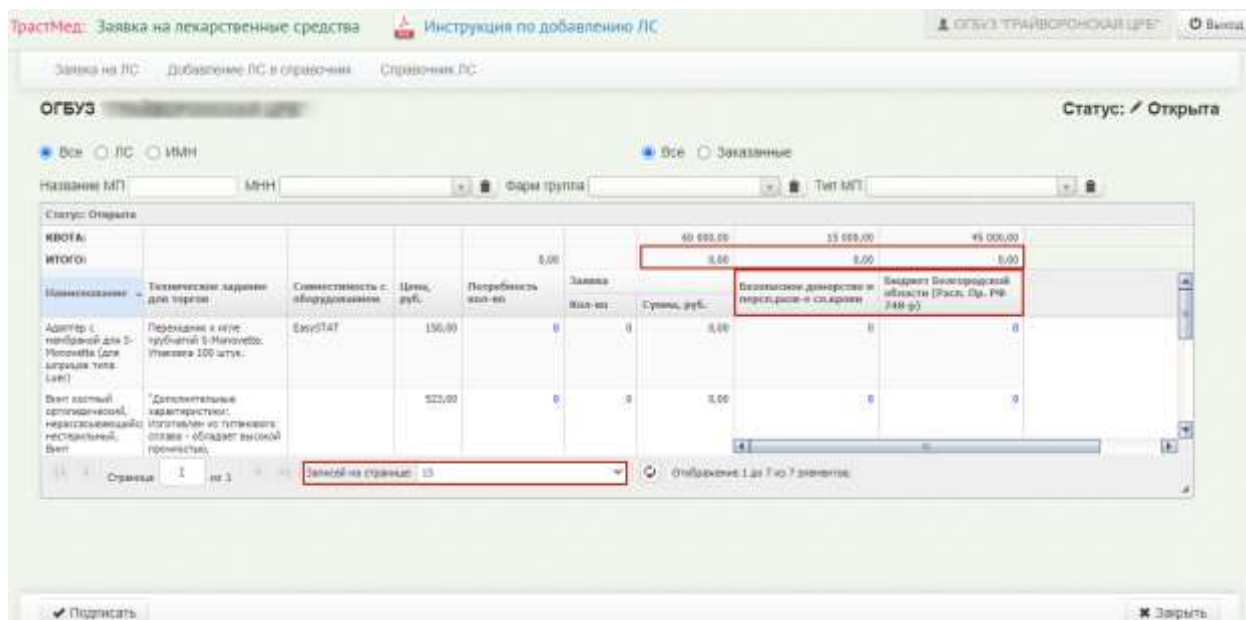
ТрастМед: Заявка на лекарственные средства Инструкция по добавлению ЛС ОГБУЗ "ТРАЙВОРОНСКАЯ ЦРБ" Выход

Заявка на ЛС Добавление ЛС в справочник Справочник ЛС

ОГБУЗ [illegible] Статус: Открыта

Все ЛС ИМН Все Заказанные

Название МП МНН Фарм группа Тип МП

Статус: Открыта

| | | | | | | | | | |
|---|---|---|---|---|---|---|---|---|---|
| КВОТА: | | | | | | 60 000,00 | 15 000,00 | 45 000,00 | |
| ИТОГО: | | | | 0,00 | | 0,00 | 0,00 | 0,00 | |
| Наименование | Техническое задание для торгов | Совместимость с оборудованием | Цена, руб. | Потребность кол-во | Заявка Кол-во | Сумма, руб. | Безопасное донорство и перел.расх-х сл.крови | Бюджет Белгородской области (Расп. Пр. РФ 248-р) | |
| Адаптер с мембраной для S-Monovette (для шприцов типа Luer) | Переходник к игле трубчатой S-Monovette. Упаковка 100 штук. | EasySTAT | 150,00 | 0 | 0 | 0,00 | 0 | 0 | |
| Винт костный ортопедический, нерассасывающийся нестерильный, Винт | "Дополнительные характеристики: Изготовлен из титанового сплава - обладает высокой прочностью, | | 523,00 | 0 | 0 | 0,00 | 0 | 0 | |

Страница 1 из 1 Записей на странице: 15 Отображение 1 до 7 из 7 элементов

Подписать Закрыть